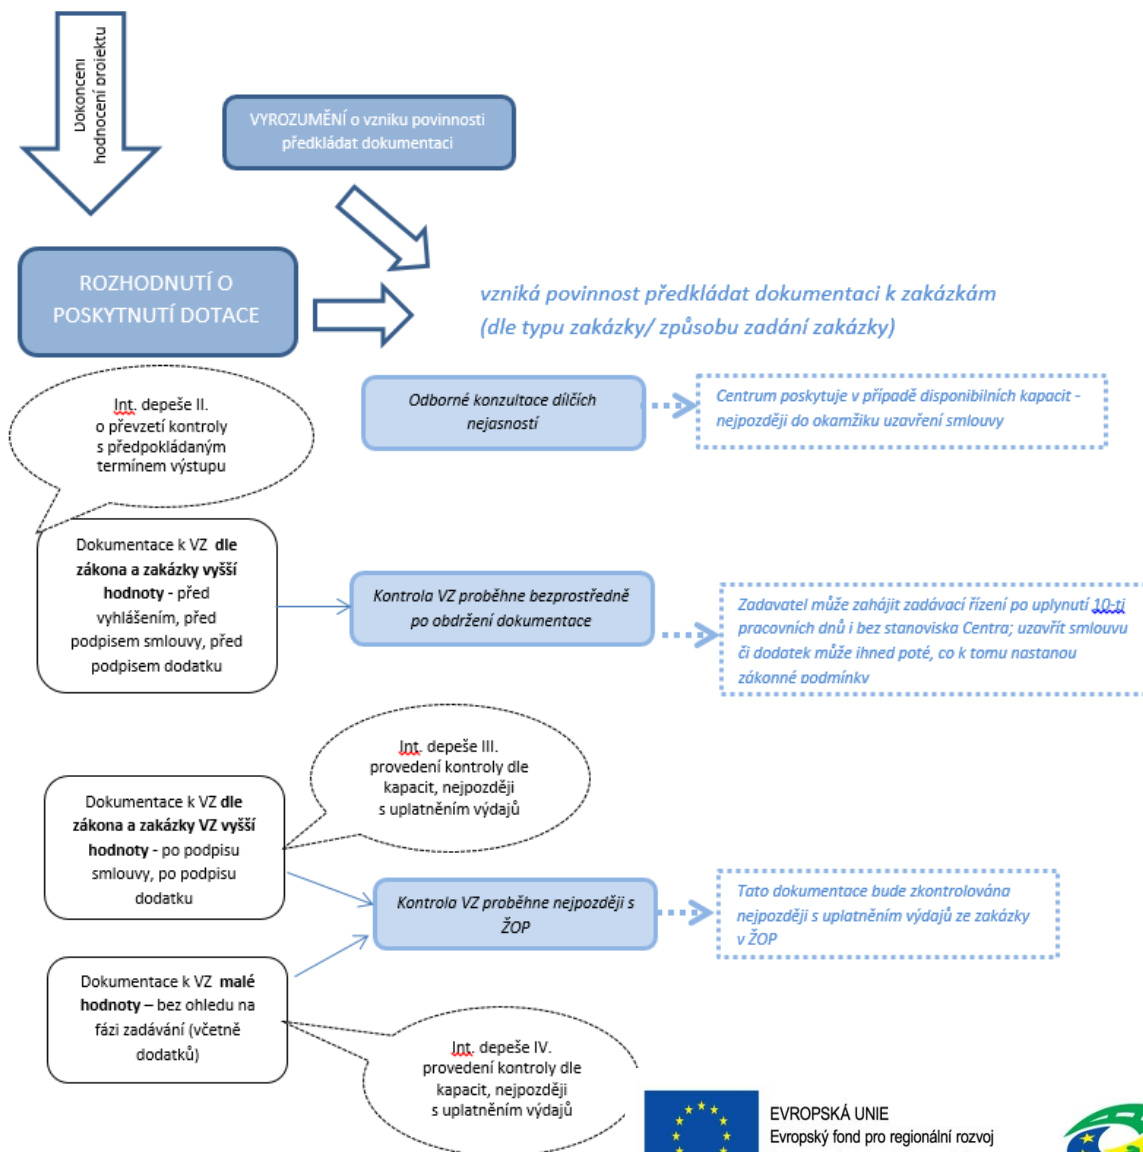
Dokončení hodnocení projektu

VYROZUMĚNÍ o vzniku povinnosti předkládat dokumentaci

ROZHODNUTÍ O POSKYTNUTÍ DOTACE

vzniká povinnost předkládat dokumentaci k zakázkám (dle typu zakázky/ způsobu zadání zakázky)

Int. depeše II. o převzetí kontroly s předpokládaným termínem výstupu

Odborné konzultace dílčích nejasností

Centrum poskytuje v případě disponibilních kapacit - nejpozději do okamžiku uzavření smlouvy

Dokumentace k VZ **dle zákona a zakázky vyšší hodnoty** - před vyhlášením, před podpisem smlouvy, před podpisem dodatku

Kontrola VZ proběhne bezprostředně po obdržení dokumentace

Zadavatel může zahájit zadávací řízení po uplynutí 10-ti pracovních dnů i bez stanoviska Centra; uzavřít smlouvu či dodatek může ihned poté, co k tomu nastanou zákonné podmínky

Int. depeše III. provedení kontroly dle kapacit, nejpozději s uplatněním výdajů

Dokumentace k VZ **dle zákona a zakázky VZ vyšší hodnoty** - po podpisu smlouvy, po podpisu dodatku

Kontrola VZ proběhne nejpozději s ŽOP

Tato dokumentace bude zkontrolována nejpozději s uplatněním výdajů ze zakázky v ŽOP

Dokumentace k VZ **malé hodnoty** – bez ohledu na fázi zadávání (včetně dodatků)

Int. depeše IV. provedení kontroly dle kapacit, nejpozději s uplatněním výdajů

EVROPSKÁ UNIE
Evropský fond pro regionální rozvoj